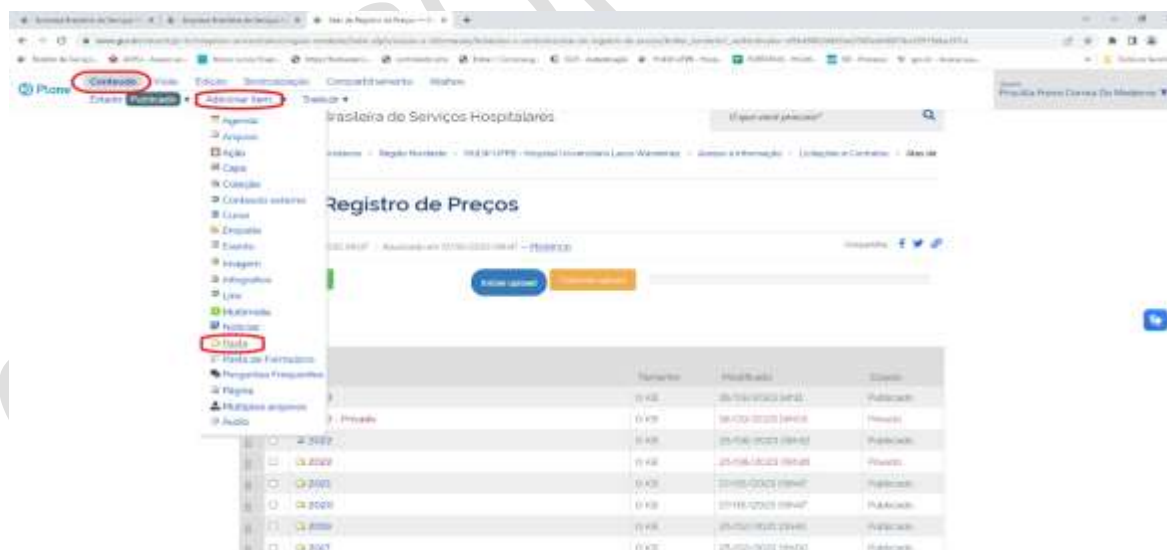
Plone Conteúdo Visão Edição Sincronização Compartilhamento Regras
Estado: Publicado ▾ Adicionar item ▾ Exibição ▾

Agenda
Arquivo
Ação
Capa
Coleção
Conteúdo externo
Curso
Evento
Imagem
Infográfico
Link
Multimídia
Notícias
Pasta
Pasta de Formulário
Perguntas Frequentes
Página
Múltiplos arquivos
Áudio

Brasileira de Serviços Hospitalares

O que você procura?

Registro de Preços

Tamanho | Modificado | Estado

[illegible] | 0 KB | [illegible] | Publicado
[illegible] - Privado | 0 KB | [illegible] | Privado
2022 | 0 KB | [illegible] | Publicado
2022 | 0 KB | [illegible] | Privado
2021 | 0 KB | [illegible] | Publicado
2020 | 0 KB | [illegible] | Publicado
2019 | 0 KB | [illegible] | Publicado
2017 | 0 KB | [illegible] | Publicado